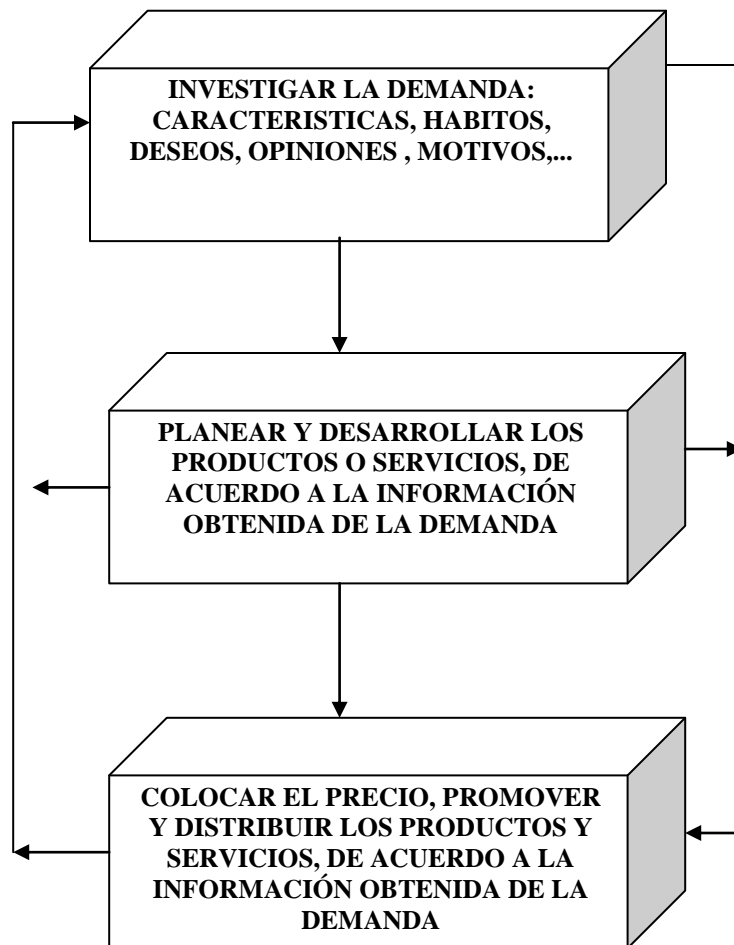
INVESTIGAR LA DEMANDA: CARACTERISTICAS, HABITOS, DESEOS, OPINIONES , MOTIVOS,...

PLANEAR Y DESARROLLAR LOS PRODUCTOS O SERVICIOS, DE ACUERDO A LA INFORMACIÓN OBTENIDA DE LA DEMANDA

COLOCAR EL PRECIO, PROMOVER Y DISTRIBUIR LOS PRODUCTOS Y SERVICIOS, DE ACUERDO A LA INFORMACIÓN OBTENIDA DE LA DEMANDA